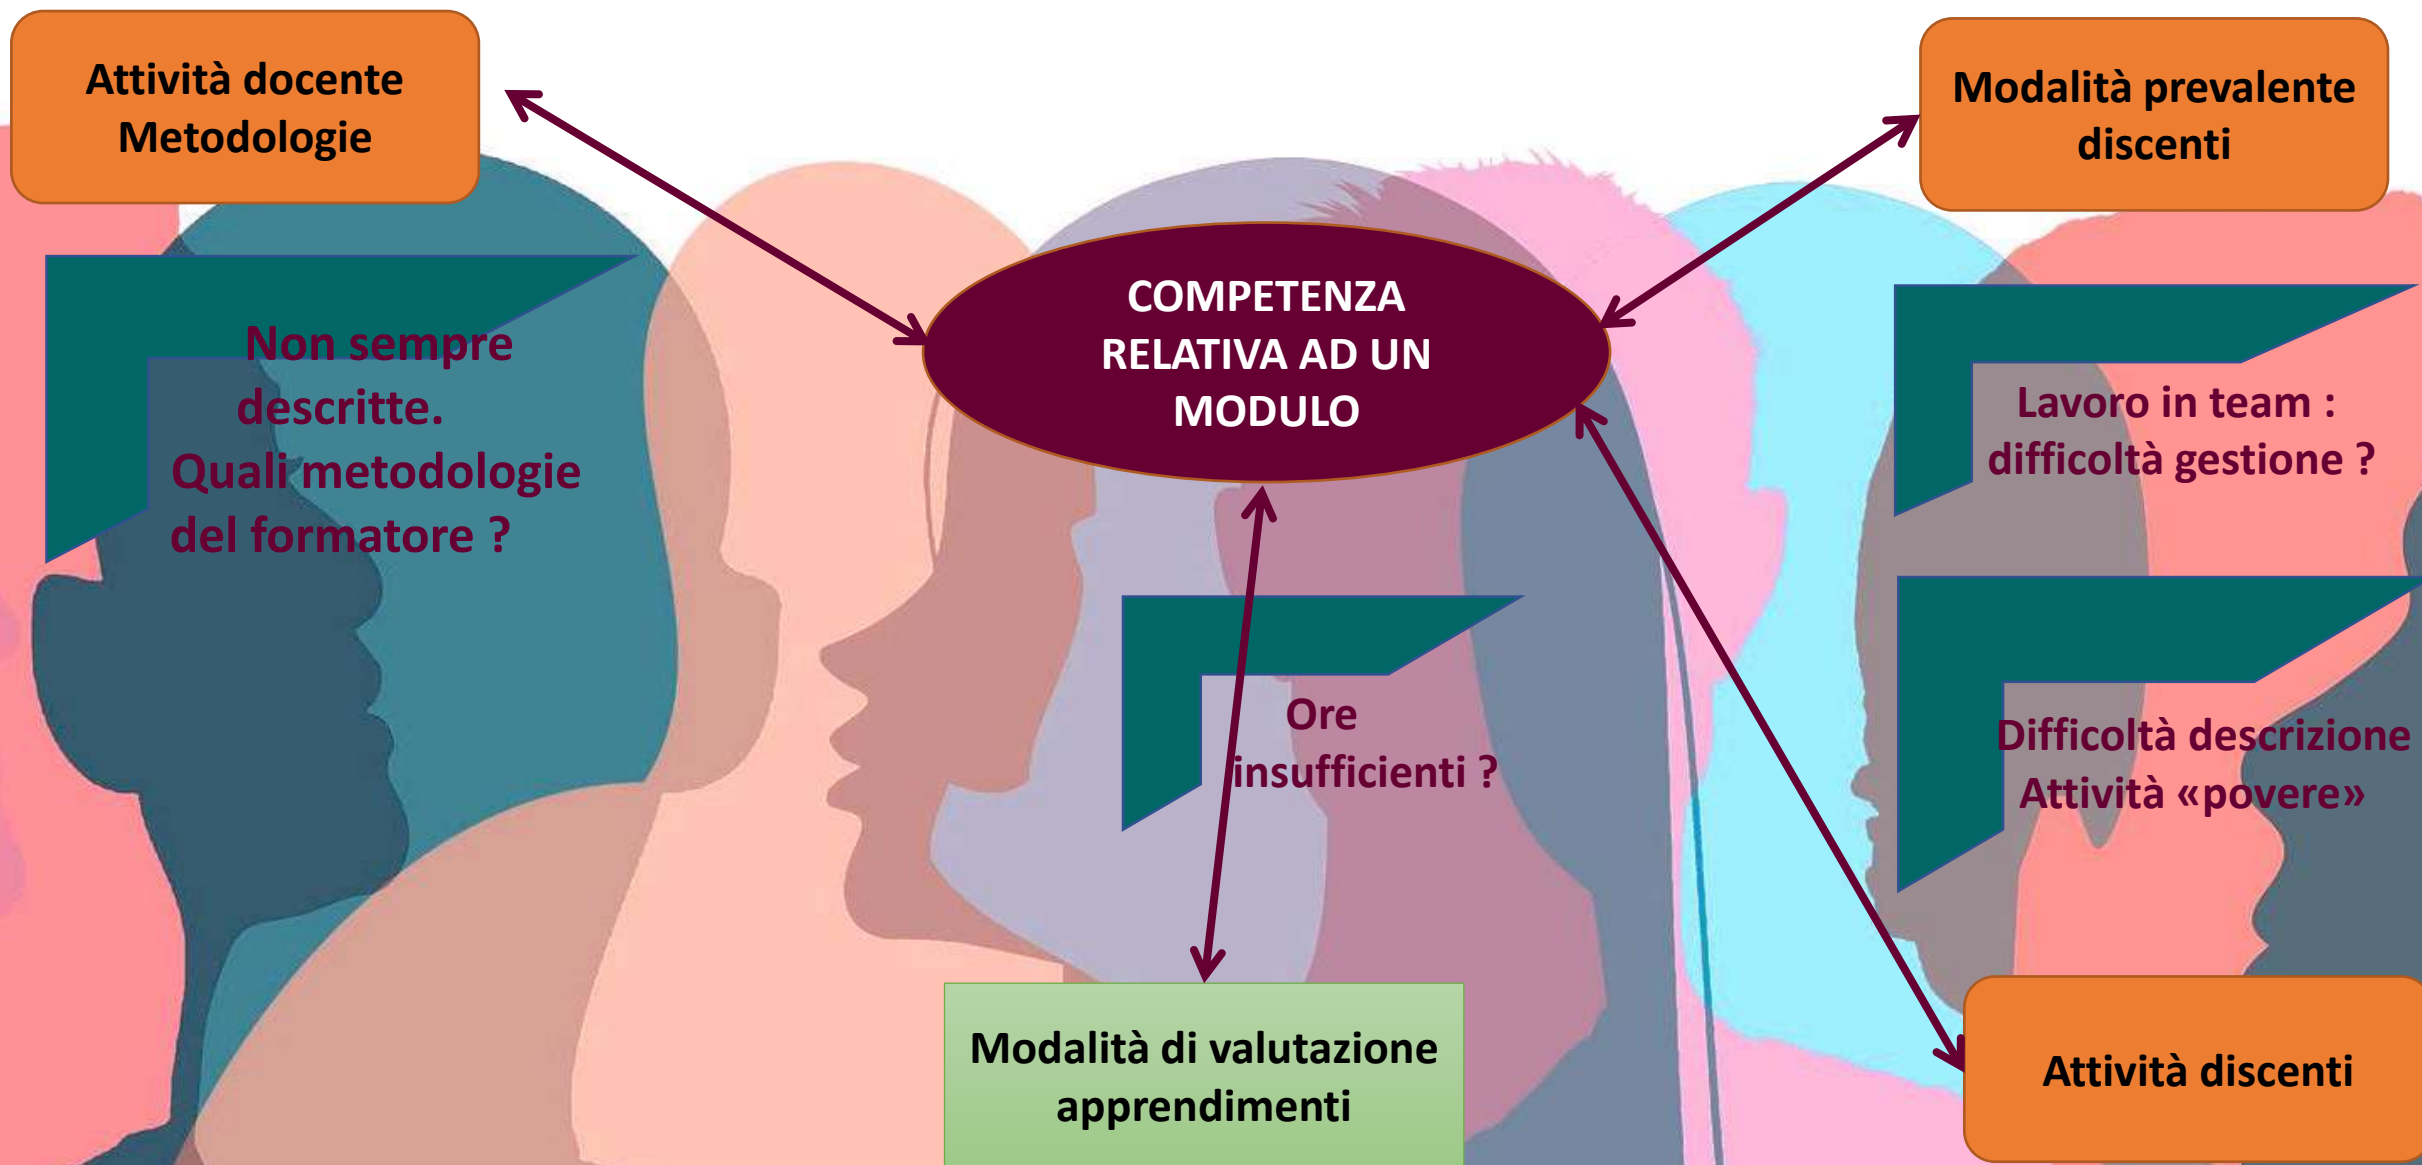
Attività docente
Metodologie

Modalità prevalente discenti

Non sempre descritte.
Quali metodologie del formatore ?

COMPETENZA RELATIVA AD UN MODULO

Lavoro in team : difficoltà gestione ?

Ore insufficienti ?

Difficoltà descrizione
Attività «povere»

Modalità di valutazione apprendimenti

Attività discenti